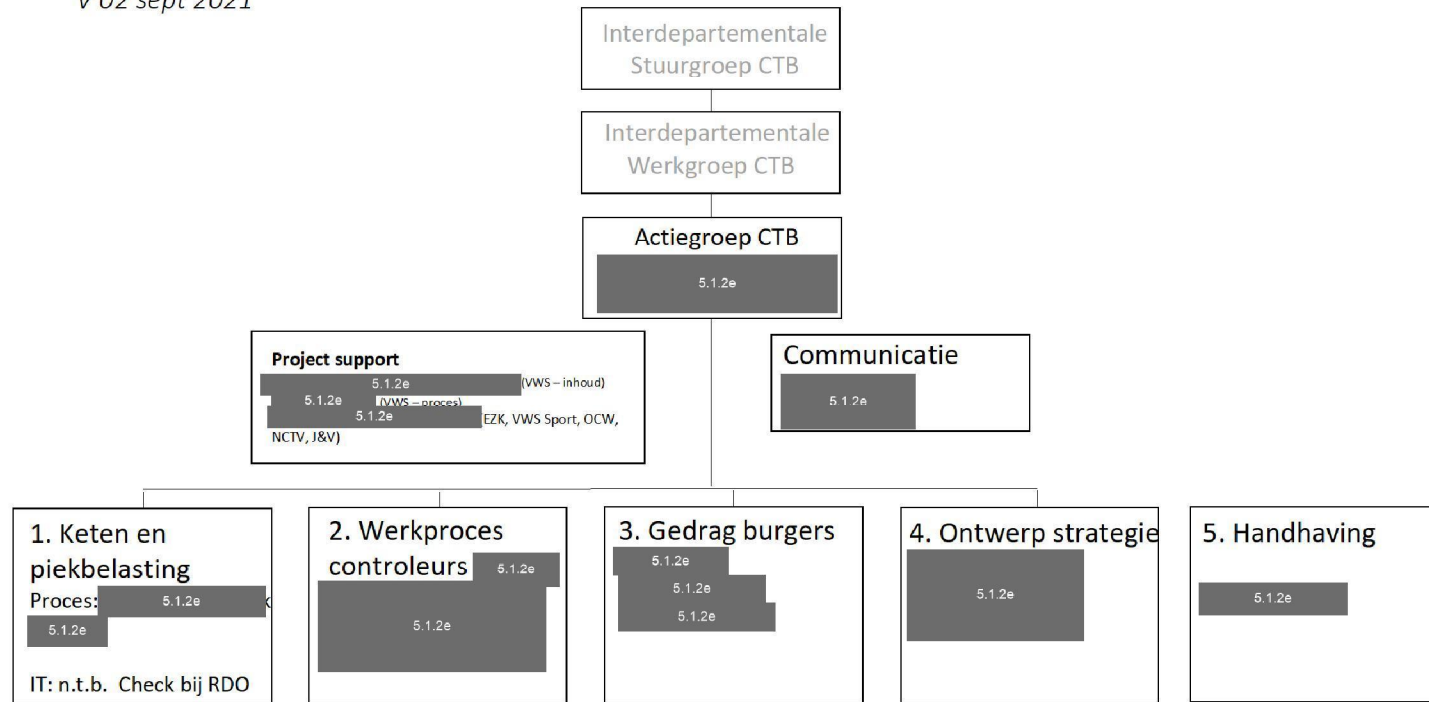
V 02 sept 2021

Interdepartementale Stuurgroep CTB

Interdepartementale Werkgroep CTB

Actiegroep CTB
5.1.2e

Project support
5.1.2e (VWS – inhoud)
5.1.2e (VWS – proces)
5.1.2e EZK, VWS Sport, OCW, NCTV, J&V)

Communicatie
5.1.2e

1. Keten en piekbelasting
Proces: 5.1.2e
5.1.2e
IT: n.t.b. Check bij RDO

2. Werkproces controleurs 5.1.2e
5.1.2e

3. Gedrag burgers
5.1.2e
5.1.2e
5.1.2e

4. Ontwerp strategie
5.1.2e

5. Handhaving
5.1.2e